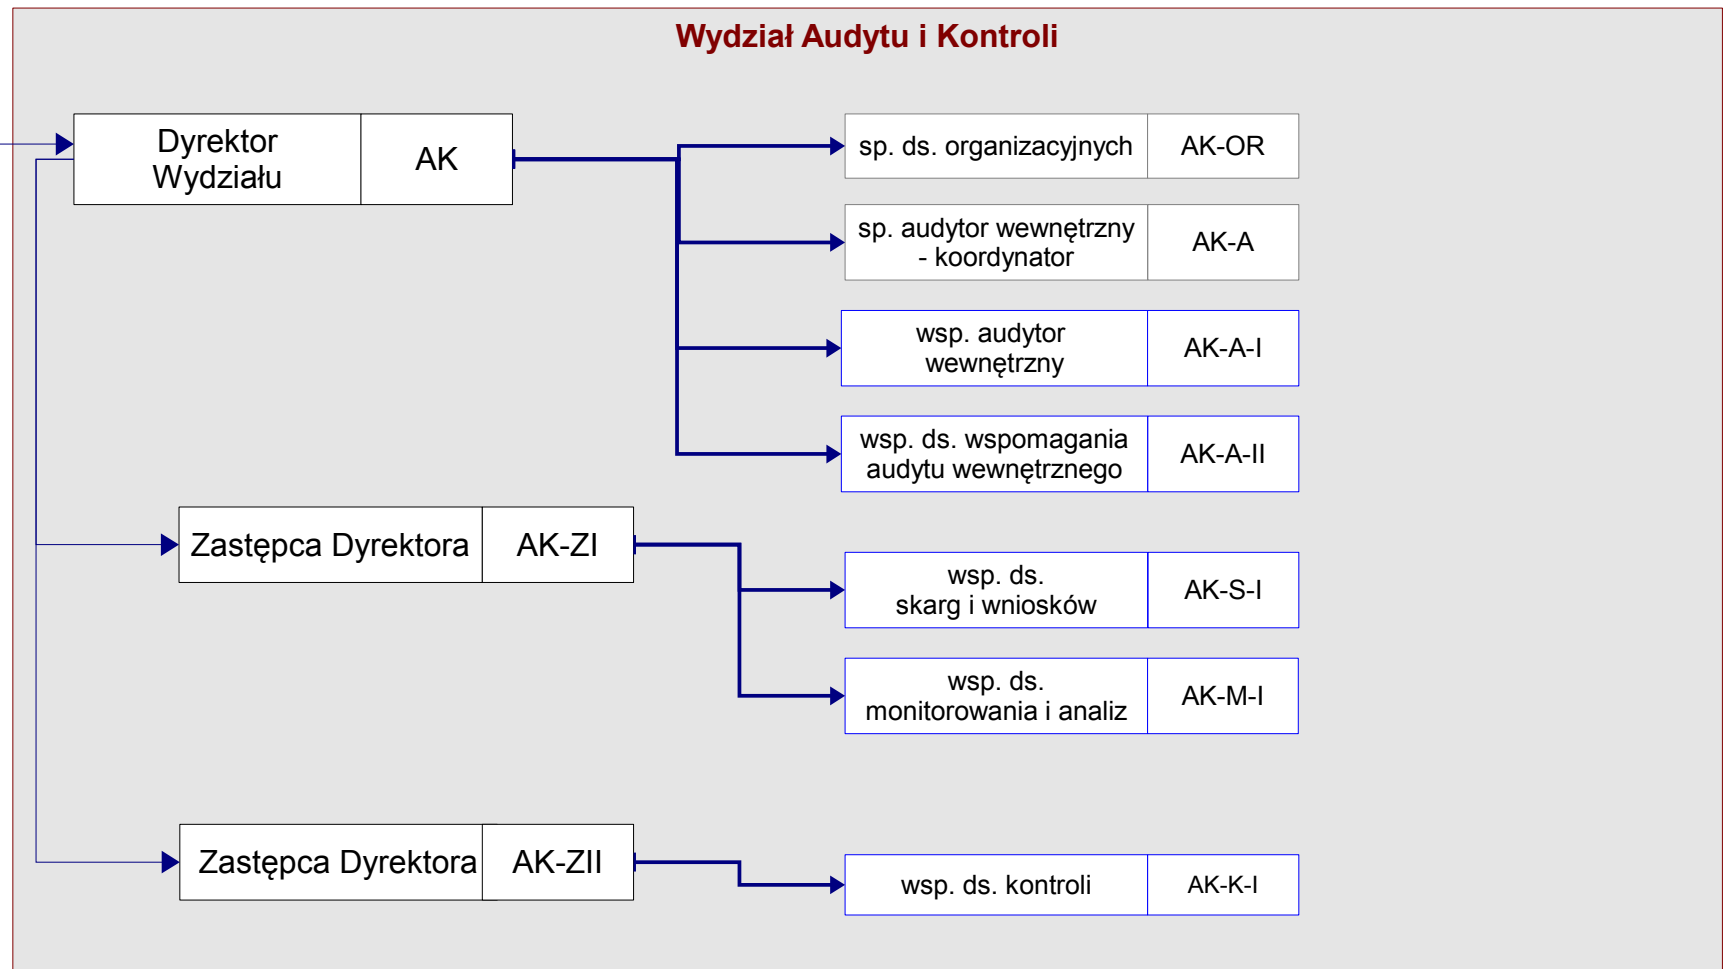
Wydział Audytu i Kontroli

Dyrektor Wydziału | AK

sp. ds. organizacyjnych | AK-OR

sp. audytor wewnętrzny - koordynator | AK-A

wsp. audytor wewnętrzny | AK-A-I

wsp. ds. wspomagania audytu wewnętrznego | AK-A-II

Zastępca Dyrektora | AK-ZI

wsp. ds. skarg i wniosków | AK-S-I

wsp. ds. monitorowania i analiz | AK-M-I

Zastępca Dyrektora | AK-ZII

wsp. ds. kontroli | AK-K-I